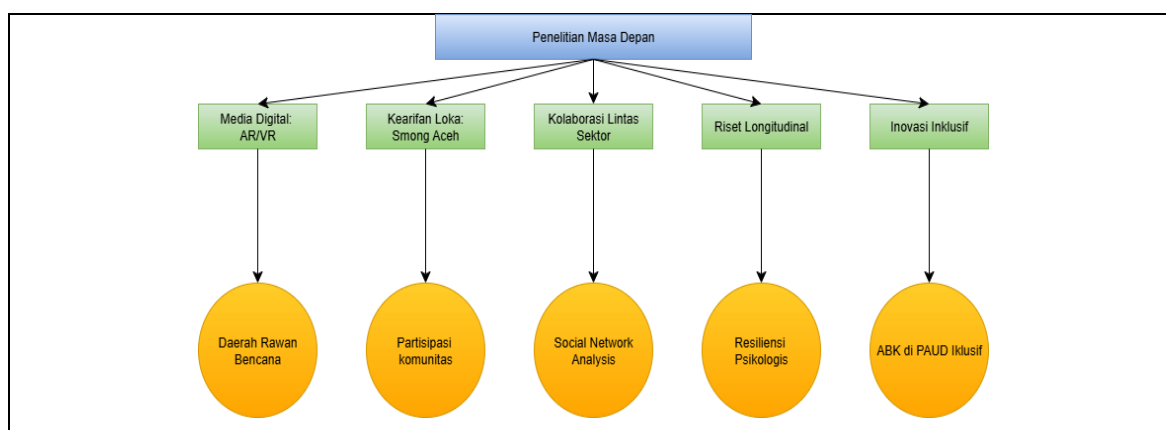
Penelitian Masa Depan

Media Digital: AR/VR

Kearifan Loka: Smong Aceh

Kolaborasi Lintas Sektor

Riset Longitudinal

Inovasi Inklusif

Daerah Rawan Bencana

Partisipasi komunitas

Social Network Analysis

Resiliensi Psikologis

ABK di PAUD Iklusif